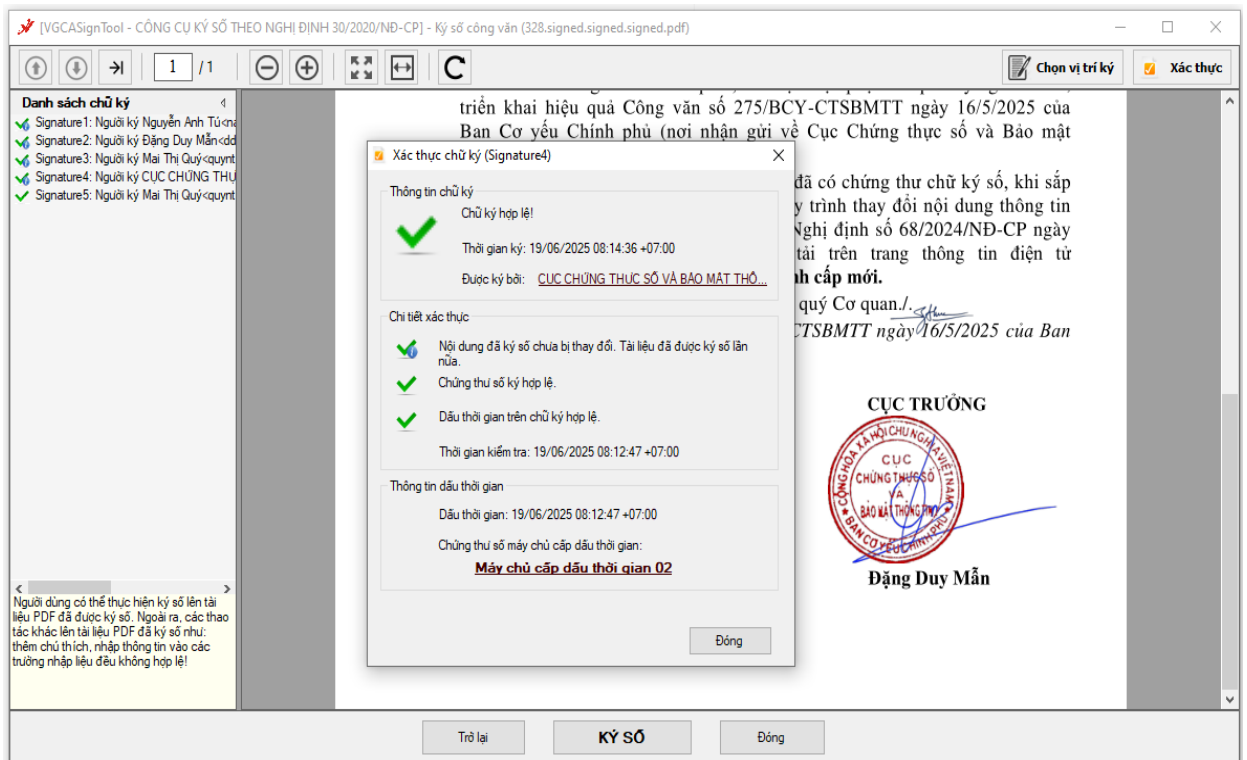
[VGCASignTool - CÔNG CỤ KÝ SỐ THEO NGHỊ ĐỊNH 30/2020/NĐ-CP] - Ký số công văn (328.signed.signed.pdf)

1 / 1

Chọn vị trí ký

Xác thực

Danh sách chữ ký
Signature1: Người ký Nguyễn Anh Tú<na
Signature2: Người ký Đặng Duy Mẫn<dd
Signature3: Người ký Mai Thị Quý<quynt
Signature4: Người ký CỤC CHỨNG THỰ
Signature5: Người ký Mai Thị Quý<quynt

Người dùng có thể thực hiện ký số lên tài liệu PDF đã được ký số. Ngoài ra, các thao tác khác lên tài liệu PDF đã ký số như: thêm chú thích, nhập thông tin vào các trường nhập liệu đều không hợp lệ!

triển khai hiệu quả Công văn số 275/BCY-CTSBMTT ngày 16/5/2025 của Ban Cơ yếu Chính phủ (nơi nhận gửi về Cục Chứng thực số và Bảo mật

đã có chứng thư chữ ký số, khi sắp y trình thay đổi nội dung thông tin Nghị định số 68/2024/NĐ-CP ngày tải trên trang thông tin điện tử nh cấp mới.
quý Cơ quan./.
CTSBMTT ngày 16/5/2025 của Ban

CỤC TRƯỞNG
CỘNG HÒA XÃ HỘI CHỦ NGHĨA VIỆT NAM
CỤC CHỨNG THỰC SỐ VÀ BẢO MẬT THÔNG TIN
BAN CƠ YẾU CHÍNH PHỦ
Đặng Duy Mẫn

Xác thực chữ ký (Signature4)

Thông tin chữ ký
Chữ ký hợp lệ!
Thời gian ký: 19/06/2025 08:14:36 +07:00
Được ký bởi: CUC CHỨNG THỰC SỐ VÀ BẢO MẬT THÔ...

Chi tiết xác thực
Nội dung đã ký số chưa bị thay đổi. Tài liệu đã được ký số lần nữa.
Chứng thư số ký hợp lệ.
Dấu thời gian trên chữ ký hợp lệ.
Thời gian kiểm tra: 19/06/2025 08:12:47 +07:00

Thông tin dấu thời gian
Dấu thời gian: 19/06/2025 08:12:47 +07:00
Chứng thư số máy chủ cấp dấu thời gian:
Máy chủ cấp dấu thời gian 02

Đóng

Trở lại
KÝ SỐ
Đóng